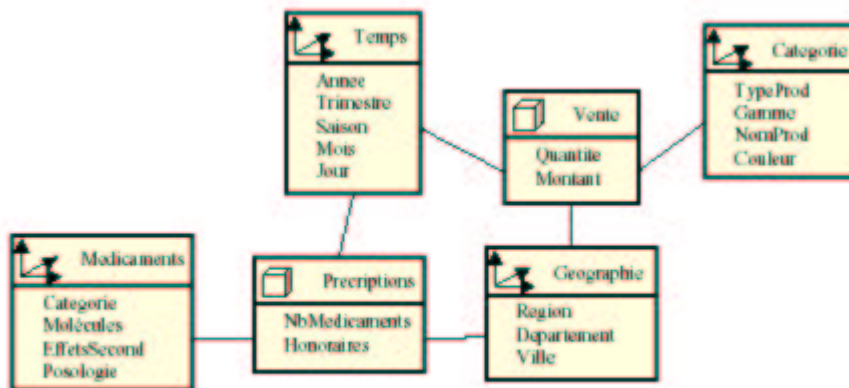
Temps
Annee
Trimestre
Saison
Mois
Jour

Categorie
TypeProd
Gamme
NomProd
Couleur

Vente
Quantite
Montant

Medicaments
Categorie
Molécules
EffetsSecond
Posologie

Precriptions
NbMedicaments
Honoraires

Geographie
Region
Departement
Ville